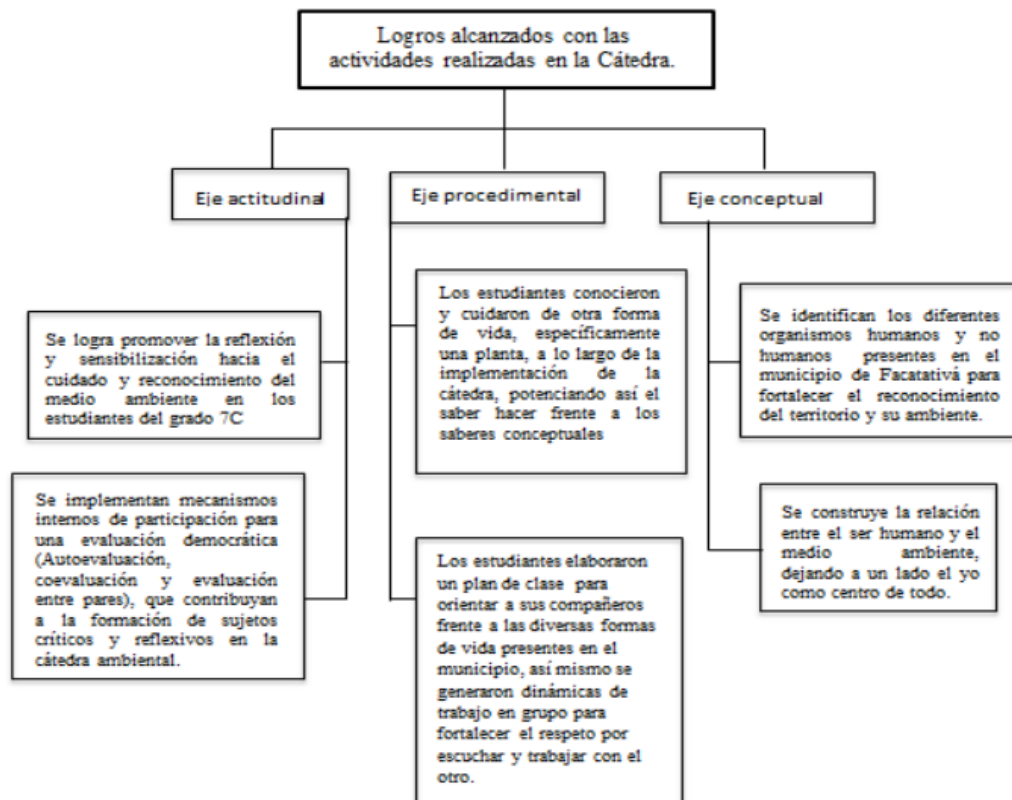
Logros alcanzados con las actividades realizadas en la Cátedra.

Eje actitudinal

Se logra promover la reflexión y sensibilización hacia el cuidado y reconocimiento del medio ambiente en los estudiantes del grado 7C

Se implementan mecanismos internos de participación para una evaluación democrática (Autoevaluación, coevaluación y evaluación entre pares), que contribuyan a la formación de sujetos críticos y reflexivos en la cátedra ambiental.

Eje procedimental

Los estudiantes conocieron y cuidaron de otra forma de vida, específicamente una planta, a lo largo de la implementación de la cátedra, potenciando así el saber hacer frente a los saberes conceptuales

Los estudiantes elaboraron un plan de clase para orientar a sus compañeros frente a las diversas formas de vida presentes en el municipio, así mismo se generaron dinámicas de trabajo en grupo para fortalecer el respeto por escuchar y trabajar con el otro.

Eje conceptual

Se identifican los diferentes organismos humanos y no humanos presentes en el municipio de Facatativá para fortalecer el reconocimiento del territorio y su ambiente.

Se construye la relación entre el ser humano y el medio ambiente, dejando a un lado el yo como centro de todo.